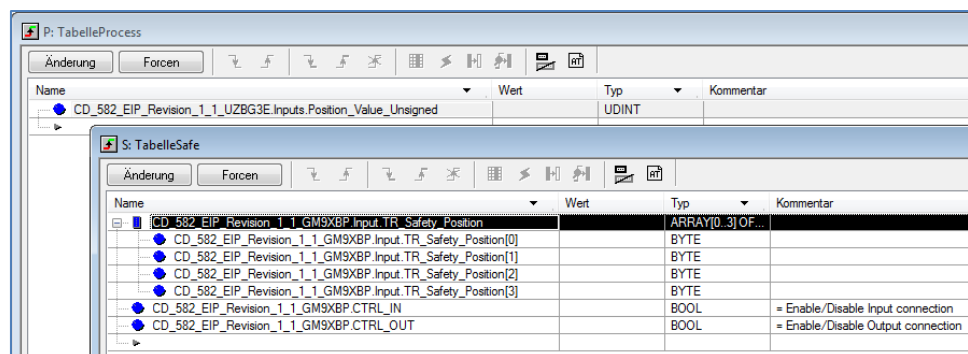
P: TabelleProcess

Änderung Forcen

| Name | Wert | Typ | Kommentar |
|---|---|---|---|
| CD_582_EIP_Revision_1_1_UZBG3E.Inputs.Position_Value_Unsigned | | UDINT | |

S: TabelleSafe

Änderung Forcen

| Name | Wert | Typ | Kommentar |
|---|---|---|---|
| CD_582_EIP_Revision_1_1_GM9XBP.Input.TR_Safety_Position | | ARRAY[0...3] OF... | |
| CD_582_EIP_Revision_1_1_GM9XBP.Input.TR_Safety_Position[0] | | BYTE | |
| CD_582_EIP_Revision_1_1_GM9XBP.Input.TR_Safety_Position[1] | | BYTE | |
| CD_582_EIP_Revision_1_1_GM9XBP.Input.TR_Safety_Position[2] | | BYTE | |
| CD_582_EIP_Revision_1_1_GM9XBP.Input.TR_Safety_Position[3] | | BYTE | |
| CD_582_EIP_Revision_1_1_GM9XBP.CTRL_IN | | BOOL | = Enable/Disable Input connection |
| CD_582_EIP_Revision_1_1_GM9XBP.CTRL_OUT | | BOOL | = Enable/Disable Output connection |